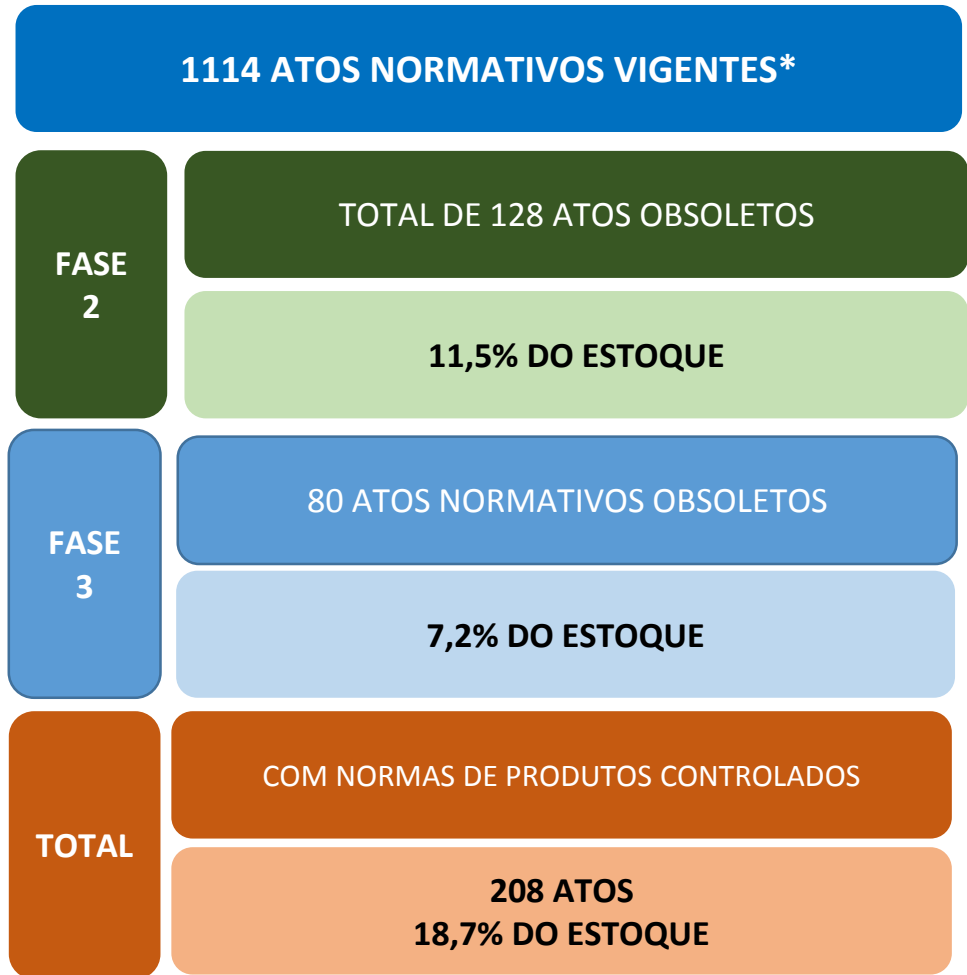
1114 ATOS NORMATIVOS VIGENTES*

FASE 2

TOTAL DE 128 ATOS OBSOLETOS

11,5% DO ESTOQUE

FASE 3

80 ATOS NORMATIVOS OBSOLETOS

7,2% DO ESTOQUE

TOTAL

COM NORMAS DE PRODUTOS CONTROLADOS

208 ATOS
18,7% DO ESTOQUE